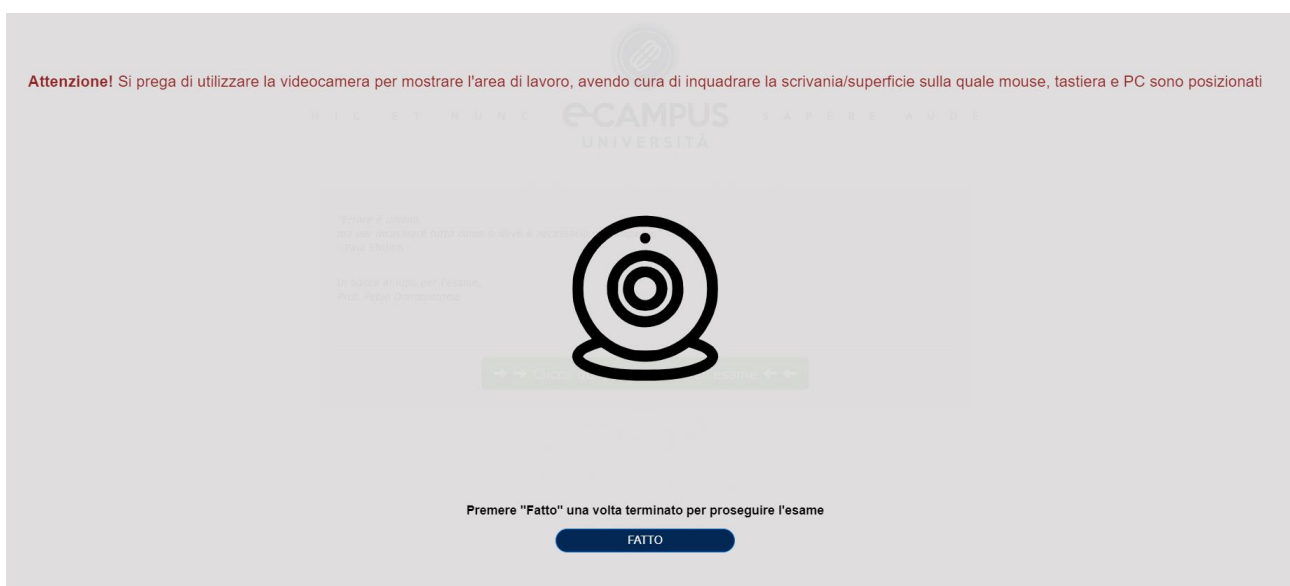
**Attenzione!** Si prega di utilizzare la videocamera per mostrare l'area di lavoro, avendo cura di inquadrare la scrivania/superficie sulla quale mouse, tastiera e PC sono posizionati

HIC ET NUNC eCAMPUS SAPERE AUDE
UNIVERSITÀ

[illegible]

Premere "Fatto" una volta terminato per proseguire l'esame

FATTO